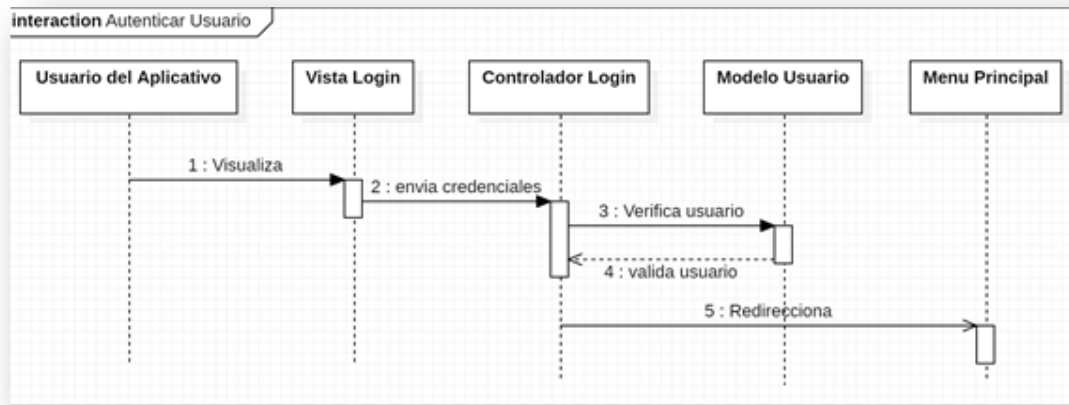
interaction Autenticar Usuario

Usuario del Aplicativo

Vista Login

Controlador Login

Modelo Usuario

Menu Principal

1 : Visualiza

2 : envia credenciales

3 : Verifica usuario

4 : valida usuario

5 : Redirecciona